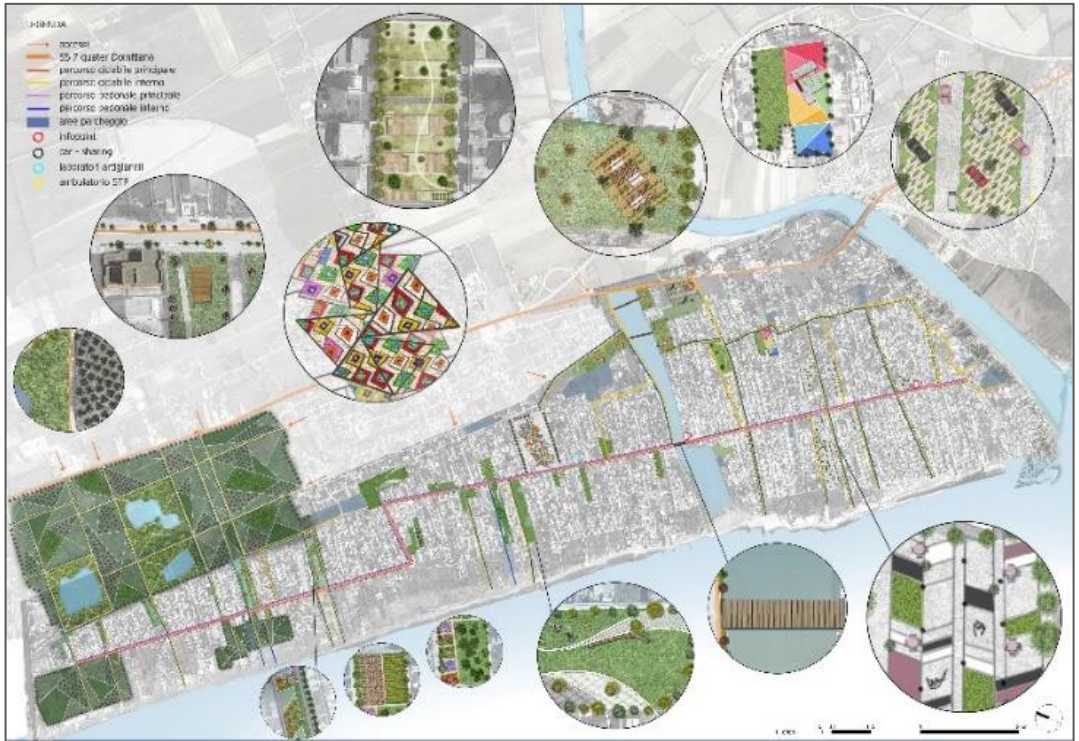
LEGENDA
accessi
SS 7 quater Domitiana
percorso ciclabile principale
percorso ciclabile interno
percorso pedonale principale
percorso pedonale interno
aree parcheggio
infopoint
car - sharing
laboratori artigianali
ambulatorio STP